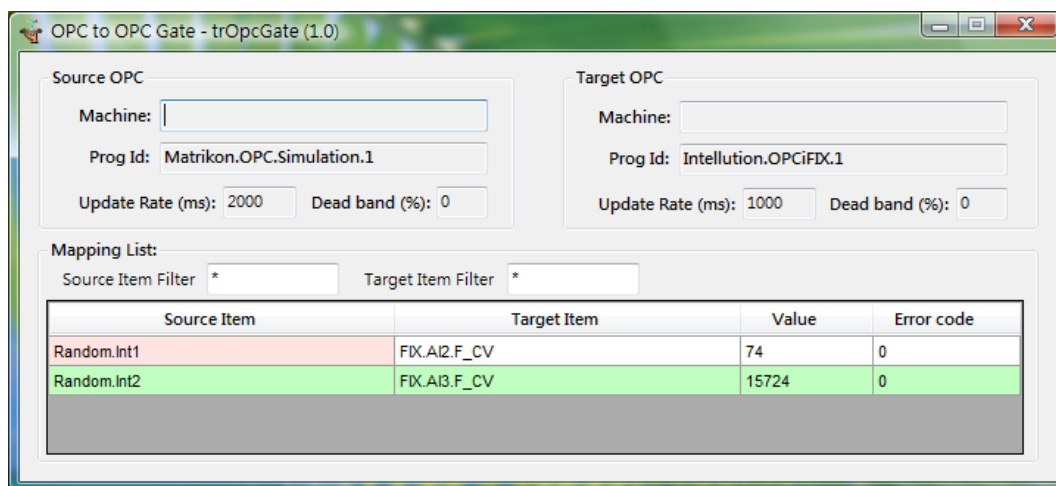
OPC to OPC Gate - trOpcGate (1.0)

Source OPC

Machine:

Prog Id: Matrikon.OPC.Simulation.1

Update Rate (ms): 2000 Dead band (%): 0

Target OPC

Machine:

Prog Id: Intellution.OPCiFIX.1

Update Rate (ms): 1000 Dead band (%): 0

Mapping List:

Source Item Filter *

Target Item Filter *

| Source Item | Target Item | Value | Error code |
|---|---|---|---|
| Random.Int1 | FIX.AI2.F_CV | 74 | 0 |
| Random.Int2 | FIX.AI3.F_CV | 15724 | 0 |